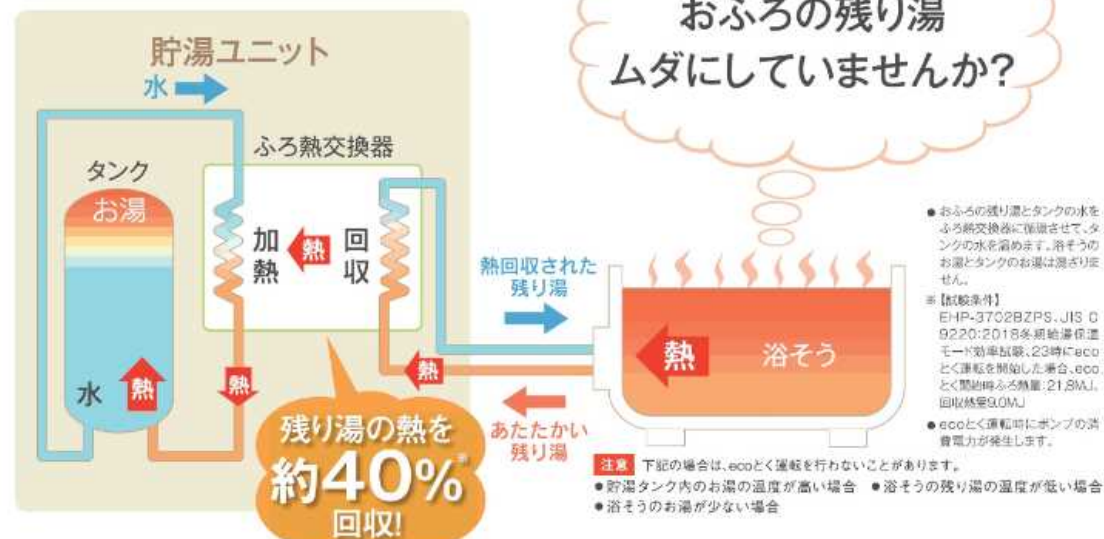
おふろの残り湯
ムダにしていませんか?

貯湯ユニット

水

タンク

お湯

水

熱

ふろ熱交換器

加熱

熱

回収

熱

熱

熱回収された残り湯

熱

浴そう

あたたかい残り湯

残り湯の熱を
約40%※
回収!

● おふろの残り湯とタンクの水をふろ熱交換器に循環させて、タンクの水を温めます。浴そうのお湯とタンクのお湯は混ざりません。

※【試験条件】
EHP-3702BZPS、JIS C 9220:2018冬期給湯保温モード効率試験、23時にecoとく運転を開始した場合、ecoとく開始時ふろ熱量:21.8MJ、回収熱量9.0MJ

● ecoとく運転時にポンプの消費電力が発生します。

注意 下記の場合は、ecoとく運転を行わないことがあります。
● 貯湯タンク内のお湯の温度が高い場合 ● 浴そうの残り湯の温度が低い場合
● 浴そうのお湯が少ない場合